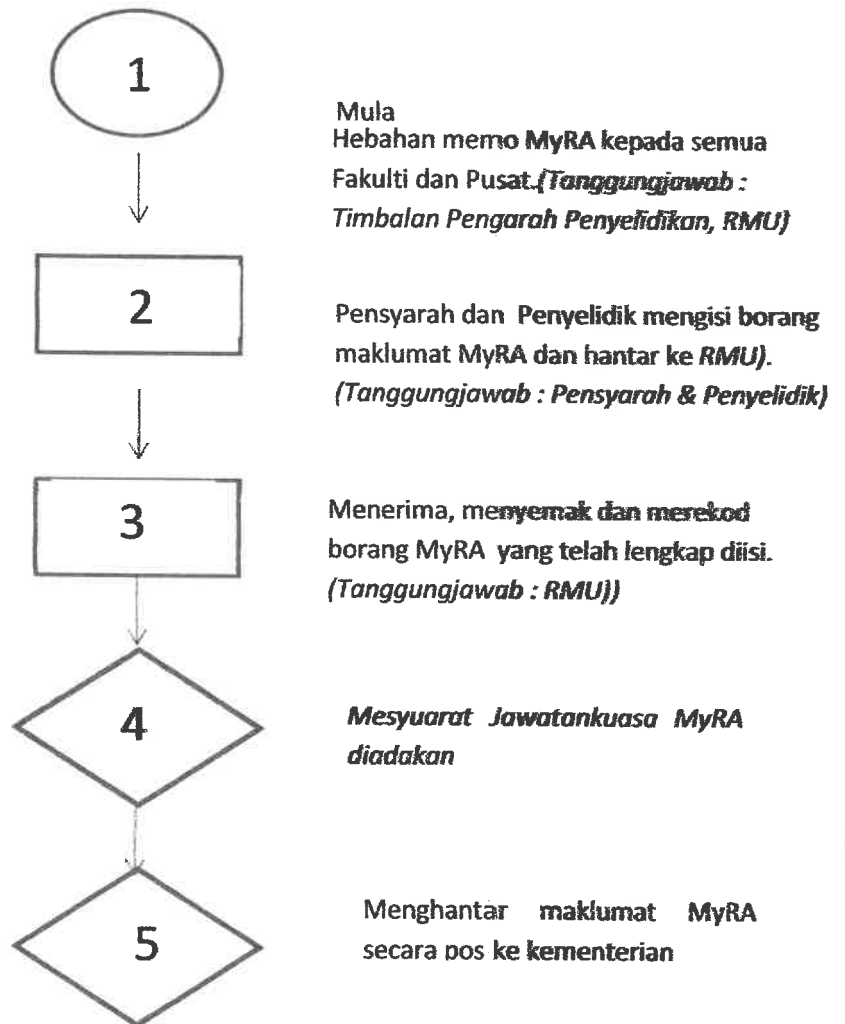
1

Mula
Hebahan memo MyRA kepada semua Fakulti dan Pusat.(Tanggungjawab : Timbalan Pengarah Penyelidikan, RMU)

2

Pensyarah dan Penyelidik mengisi borang maklumat MyRA dan hantar ke RMU). (Tanggungjawab : Pensyarah & Penyelidik)

3

Menerima, menyemak dan merekod borang MyRA yang telah lengkap diisi. (Tanggungjawab : RMU))

4

Mesyuarat Jawatankuasa MyRA diadakan

5

Menghantar maklumat MyRA secara pos ke kementerian